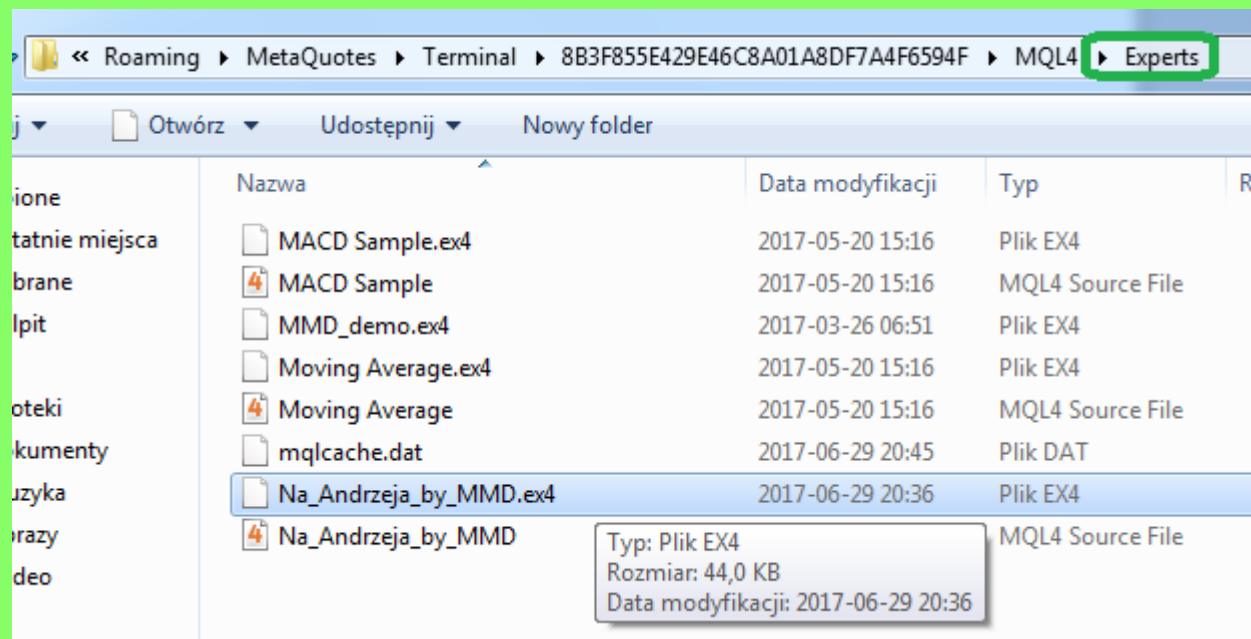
« Roaming ▸ MetaQuotes ▸ Terminal ▸ 8B3F855E429E46C8A01A8DF7A4F6594F ▸ MQL4 ▸ Experts

j ▾ Otwórz ▾ Udostępnij ▾ Nowy folder

bione
tatnie miejsca
brane
lpit

oteki
kumenty
uzyka
razy
deo

| Nazwa | Data modyfikacji | Typ | R |
|---|---|---|---|
| MACD Sample.ex4 | 2017-05-20 15:16 | Plik EX4 | |
| MACD Sample | 2017-05-20 15:16 | MQL4 Source File | |
| MMD_demo.ex4 | 2017-03-26 06:51 | Plik EX4 | |
| Moving Average.ex4 | 2017-05-20 15:16 | Plik EX4 | |
| Moving Average | 2017-05-20 15:16 | MQL4 Source File | |
| mqlcache.dat | 2017-06-29 20:45 | Plik DAT | |
| Na_Andrzeja_by_MMD.ex4 | 2017-06-29 20:36 | Plik EX4 | |
| Na_Andrzeja_by_MMD | | MQL4 Source File | |

Typ: Plik EX4
Rozmiar: 44,0 KB
Data modyfikacji: 2017-06-29 20:36